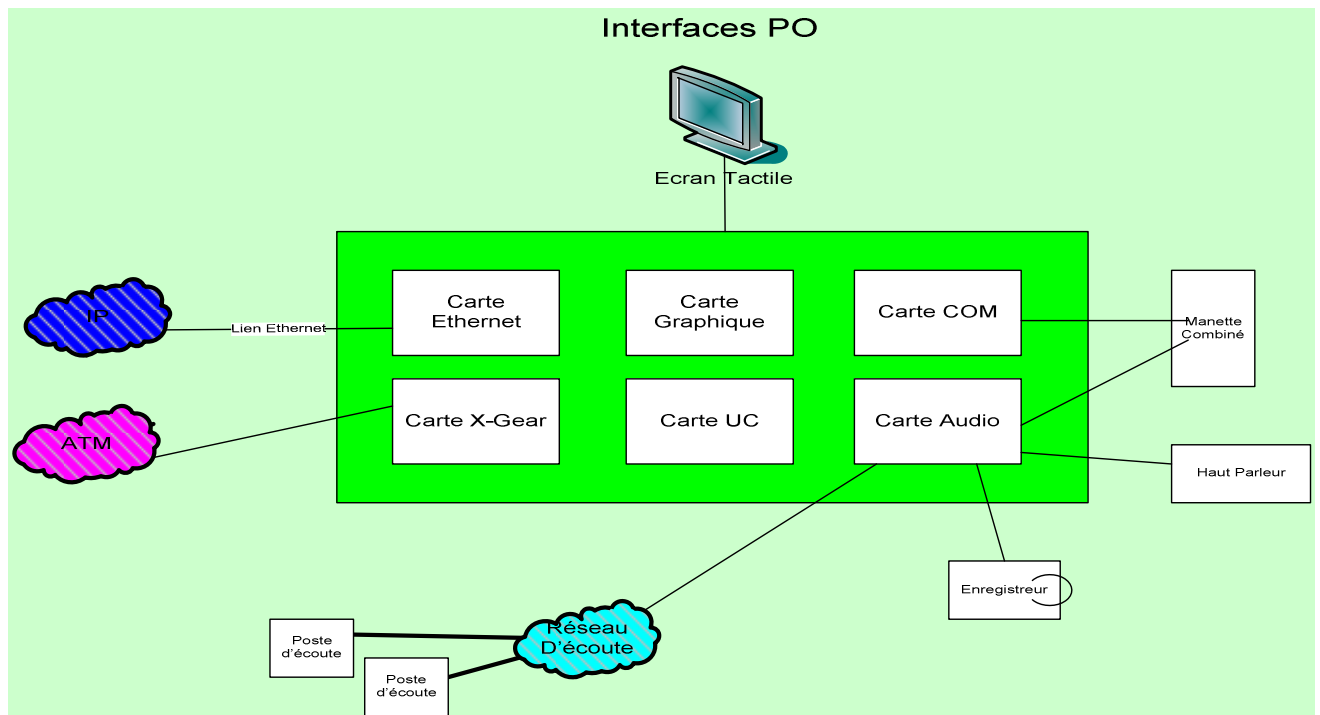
Interfaces PO

Ecran Tactile

IP

Lien Ethernet

ATM

Carte Ethernet

Carte Graphique

Carte COM

Carte X-Gear

Carte UC

Carte Audio

Manette Combiné

Haut Parleur

Enregistreur

Réseau D'écoute

Poste d'écoute

Poste d'écoute